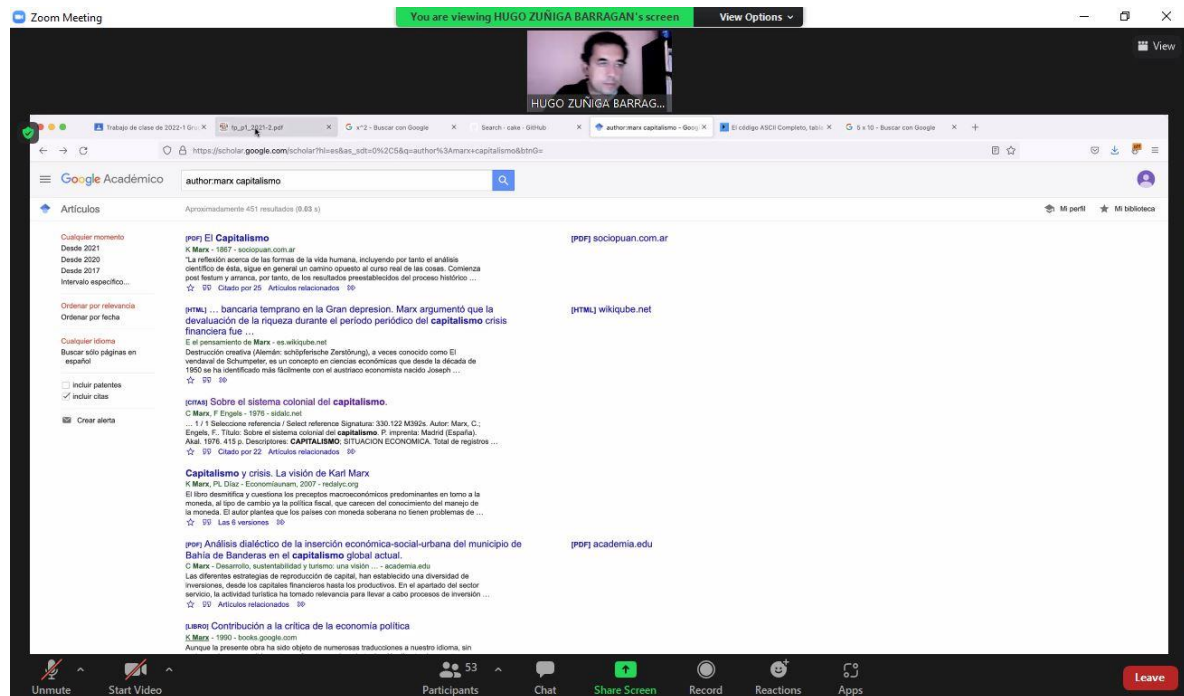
Zoom Meeting
You are viewing HUGO ZUÑIGA BARRAGAN's screen
View Options
View
HUGO ZUÑIGA BARRAG...

Trabajo de clase de 2022-1 Gru ×
fp_p1_2021-2.pdf ×
x^2 - Buscar con Google ×
Search · cake · GitHub ×
author:marx capitalismo - Goog ×
El código ASCII Completo, tabl ×
5 x 10 - Buscar con Google ×
+

https://scholar.google.com/scholar?hl=es&as_sdt=0%2C5&q=author%3Amarx+capitalismo&btnG=

Google Académico
author:marx capitalismo

Artículos
Aproximadamente 451 resultados (0,03 s)
Mi perfil
Mi biblioteca

Cualquier momento
Desde 2021
Desde 2020
Desde 2017
Intervalo específico...

Ordenar por relevancia
Ordenar por fecha

Cualquier idioma
Buscar sólo páginas en español

incluir patentes
incluir citas

Crear alerta

[PDF] El Capitalismo
K Marx - 1867 - sociopuan.com.ar
"La reflexión acerca de las formas de la vida humana, incluyendo por tanto el análisis científico de ésta, sigue en general un camino opuesto al curso real de las cosas. Comienza post festum y arranca, por tanto, de los resultados preestablecidos del proceso histórico …
Citado por 25 Artículos relacionados
[PDF] sociopuan.com.ar

[HTML] … bancaria temprano en la Gran depresion. Marx argumentó que la devaluación de la riqueza durante el período periódico del capitalismo crisis financiera fue …
E el pensamiento de Marx - es.wikiqube.net
Destrucción creativa (Alemán: schöpferische Zerstörung), a veces conocido como El vendaval de Schumpeter, es un concepto en ciencias económicas que desde la década de 1950 se ha identificado más fácilmente con el austriaco economista nacido Joseph …
[HTML] wikiqube.net

[CITAS] Sobre el sistema colonial del capitalismo.
C Marx, F Engels - 1976 - sidalc.net
… 1 / 1 Seleccione referencia / Select reference Signatura: 330.122 M392s. Autor: Marx, C.; Engels, F.. Título: Sobre el sistema colonial del capitalismo. P. imprenta: Madrid (España). Akal. 1976. 415 p. Descriptores: CAPITALISMO; SITUACION ECONOMICA. Total de registros …
Citado por 22 Artículos relacionados

Capitalismo y crisis. La visión de Karl Marx
K Marx, PL Díaz - Economíaunam, 2007 - redalyc.org
El libro desmitifica y cuestiona los preceptos macroeconómicos predominantes en torno a la moneda, al tipo de cambio ya la política fiscal, que carecen del conocimiento del manejo de la moneda. El autor plantea que los países con moneda soberana no tienen problemas de …
Las 6 versiones

[PDF] Análisis dialéctico de la inserción económica-social-urbana del municipio de Bahía de Banderas en el capitalismo global actual.
C Marx - Desarrollo, sustentabilidad y turismo: una visión … - academia.edu
Las diferentes estrategias de reproducción de capital, han establecido una diversidad de inversiones, desde los capitales financieros hasta los productivos. En el apartado del sector servicio, la actividad turística ha tomado relevancia para llevar a cabo procesos de inversión …
Artículos relacionados
[PDF] academia.edu

[LIBRO] Contribución a la crítica de la economía política
K Marx - 1990 - books.google.com
Aunque la presente obra ha sido objeto de numerosas traducciones a nuestro idioma, sin

Unmute
Start Video
53
Participants
Chat
Share Screen
Record
Reactions
Apps
Leave